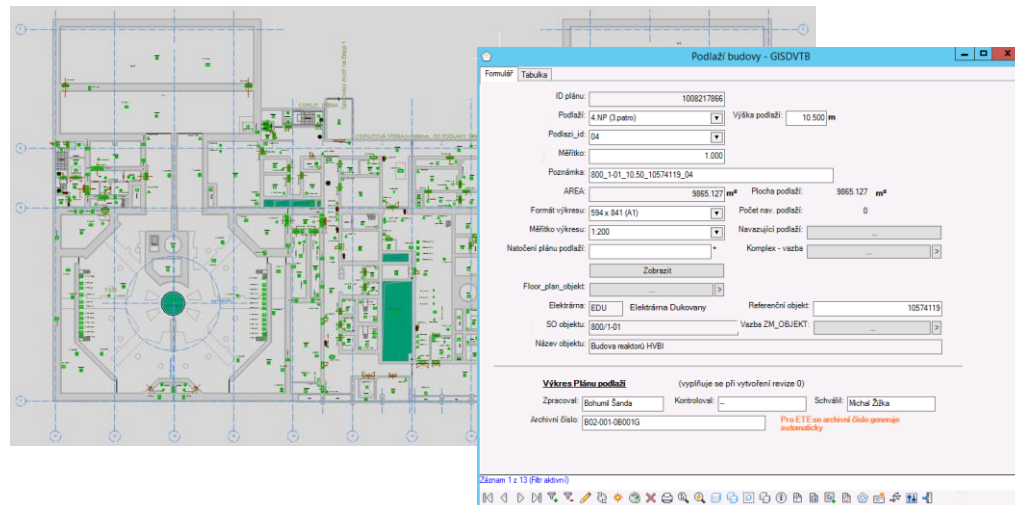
Podlaží budovy - GISDVTB

Formulář | Tabulka

ID plánu: 1008217866

Podlaží: 4.NP (3.patro)

Výška podlaží: 10.500 m

Podlazi_id: 04

Měřítko: 1.000

Poznámka: 800_1-01_10,50_10574119_04

AREA: 9865.127 m²

Plocha podlaží: 9865.127 m²

Formát výkresu: 594 x 841 (A1)

Počet nav. podlaží: 0

Měřítko výkresu: 1:200

Navazující podlaží: ...

Natočení plánu podlaží: °

Komplex - vazba: ... >

Zobrazit

Floor_plan_objekt: ... >

Elektrárna: EDU Elektrárna Dukovany

Referenční objekt: 10574119

SO objektu: 800/1-01

Vazba ZM_OBJEKT: ... >

Název objektu: Budova reaktorů HVBI

Výkres Plánu podlaží (vyplňuje se při vytvoření revize 0)

Zpracoval: Bohumil Šanda

Kontroloval: –

Schválil: Michal Žižka

Archivní číslo: B02-001-0B001G

Pro ETE se archivní číslo generuje automaticky

Záznam 1 z 13 (Filtr aktivní)